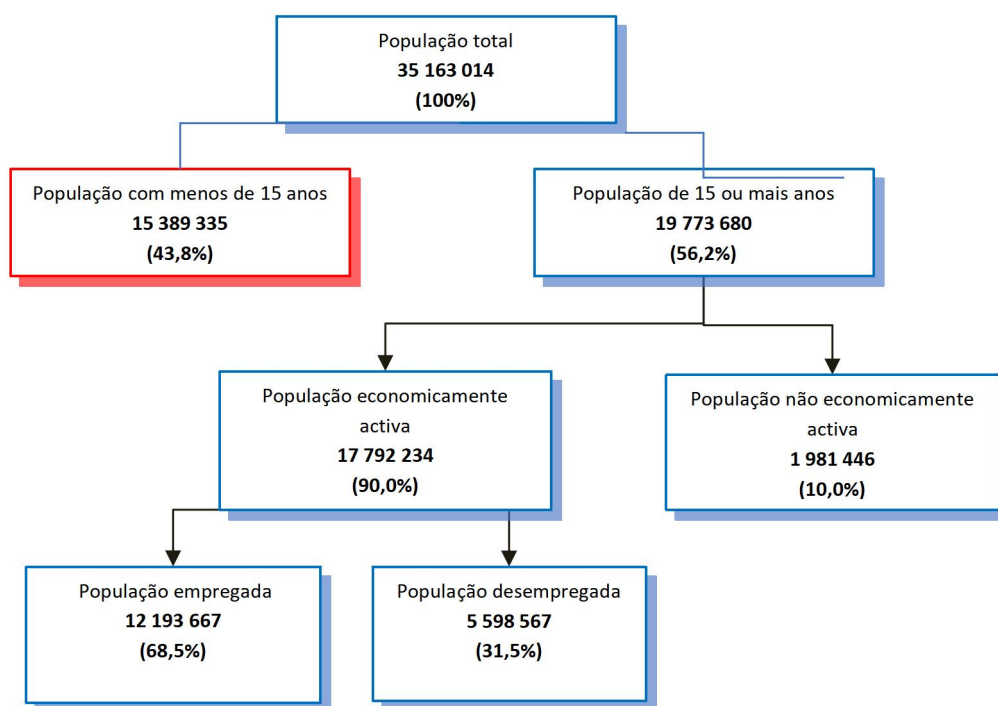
População total
35 163 014
(100%)

População com menos de 15 anos
15 389 335
(43,8%)

População de 15 ou mais anos
19 773 680
(56,2%)

População economicamente activa
17 792 234
(90,0%)

População não economicamente activa
1 981 446
(10,0%)

População empregada
12 193 667
(68,5%)

População desempregada
5 598 567
(31,5%)